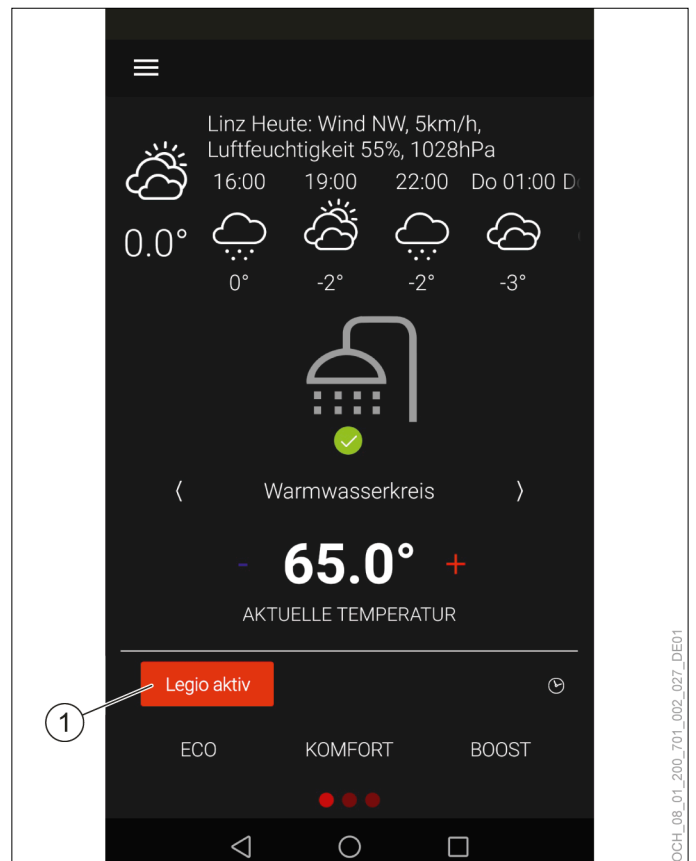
Linz Heute: Wind NW, 5km/h, Luftfeuchtigkeit 55%, 1028hPa

16:00 19:00 22:00 Do 01:00 D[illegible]

0.0°

0° -2° -2° -3°

⟨ Warmwasserkreis ⟩

- 65.0° +

AKTUELLE TEMPERATUR

Legio aktiv

1

ECO KOMFORT BOOST

OCH_08_01_200_701_002_027_DE01